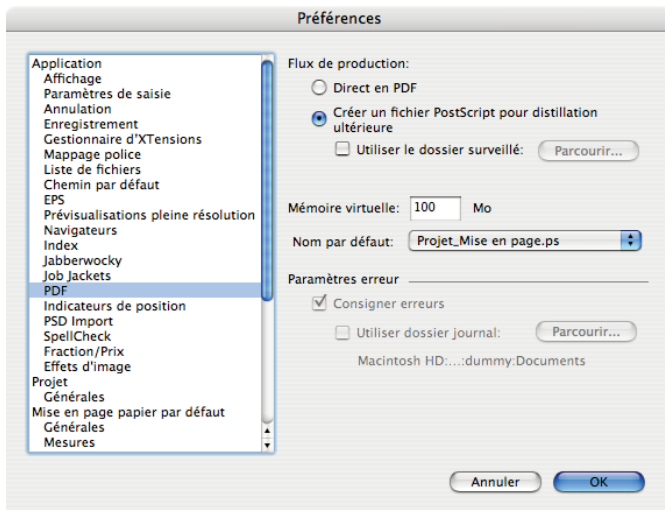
Préférences

Application
Affichage
Paramètres de saisie
Annulation
Enregistrement
Gestionnaire d'XTensions
Mappage police
Liste de fichiers
Chemin par défaut
EPS
Prévisualisations pleine résolution
Navigateurs
Index
Jabberwocky
Job Jackets
PDF
Indicateurs de position
PSD Import
SpellCheck
Fraction/Prix
Effets d'image
Projet
Générales
Mise en page papier par défaut
Générales
Mesures

Flux de production:
Direct en PDF
Créer un fichier PostScript pour distillation ultérieure
Utiliser le dossier surveillé:
Parcourir...

Mémoire virtuelle: 100 Mo

Nom par défaut: Projet_Mise en page.ps

Paramètres erreur
Consigner erreurs
Utiliser dossier journal:
Parcourir...
Macintosh HD:...:dummy:Documents

Annuler
OK